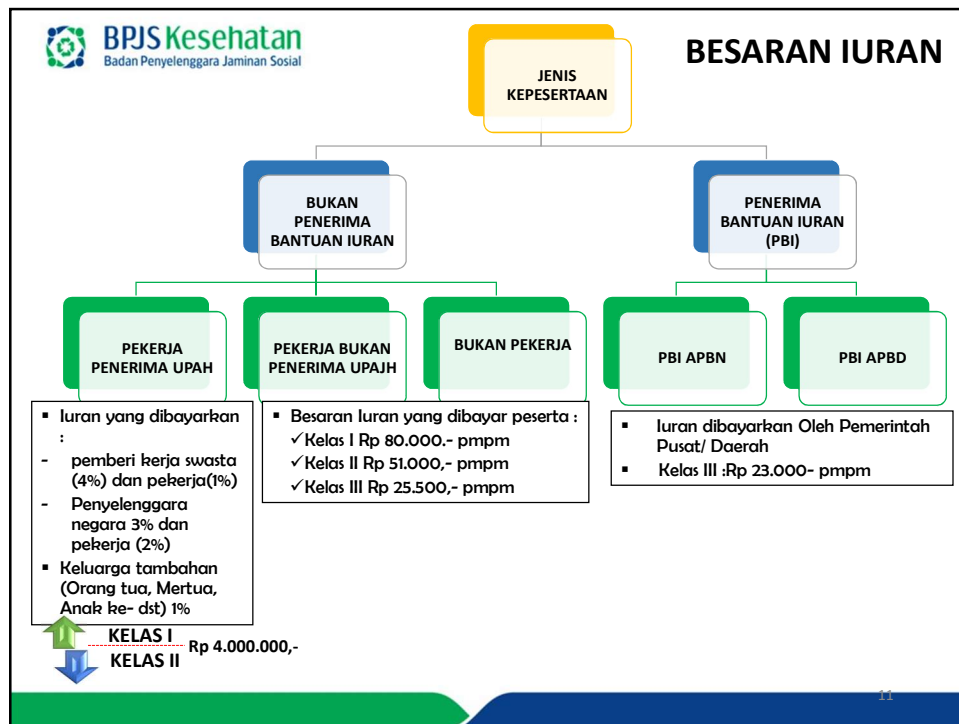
BPJS Kesehatan
Badan Penyelenggara Jaminan Sosial

BESARAN IURAN

JENIS KEPESERTAAN

BUKAN PENERIMA BANTUAN IURAN

PENERIMA BANTUAN IURAN (PBI)

PEKERJA PENERIMA UPAH

PEKERJA BUKAN PENERIMA UPAJH

BUKAN PEKERJA

PBI APBN

PBI APBD

▪ Iuran yang dibayarkan :
- pemberi kerja swasta (4%) dan pekerja(1%)
- Penyelenggara negara 3% dan pekerja (2%)
▪ Keluarga tambahan (Orang tua, Mertua, Anak ke- dst) 1%

▪ Besaran Iuran yang dibayar peserta :
✓Kelas I Rp 80.000.- pmpm
✓Kelas II Rp 51.000,- pmpm
✓Kelas III Rp 25.500,- pmpm

▪ Iuran dibayarkan Oleh Pemerintah Pusat/ Daerah
▪ Kelas III :Rp 23.000- pmpm

KELAS I
Rp 4.000.000,-
KELAS II

11